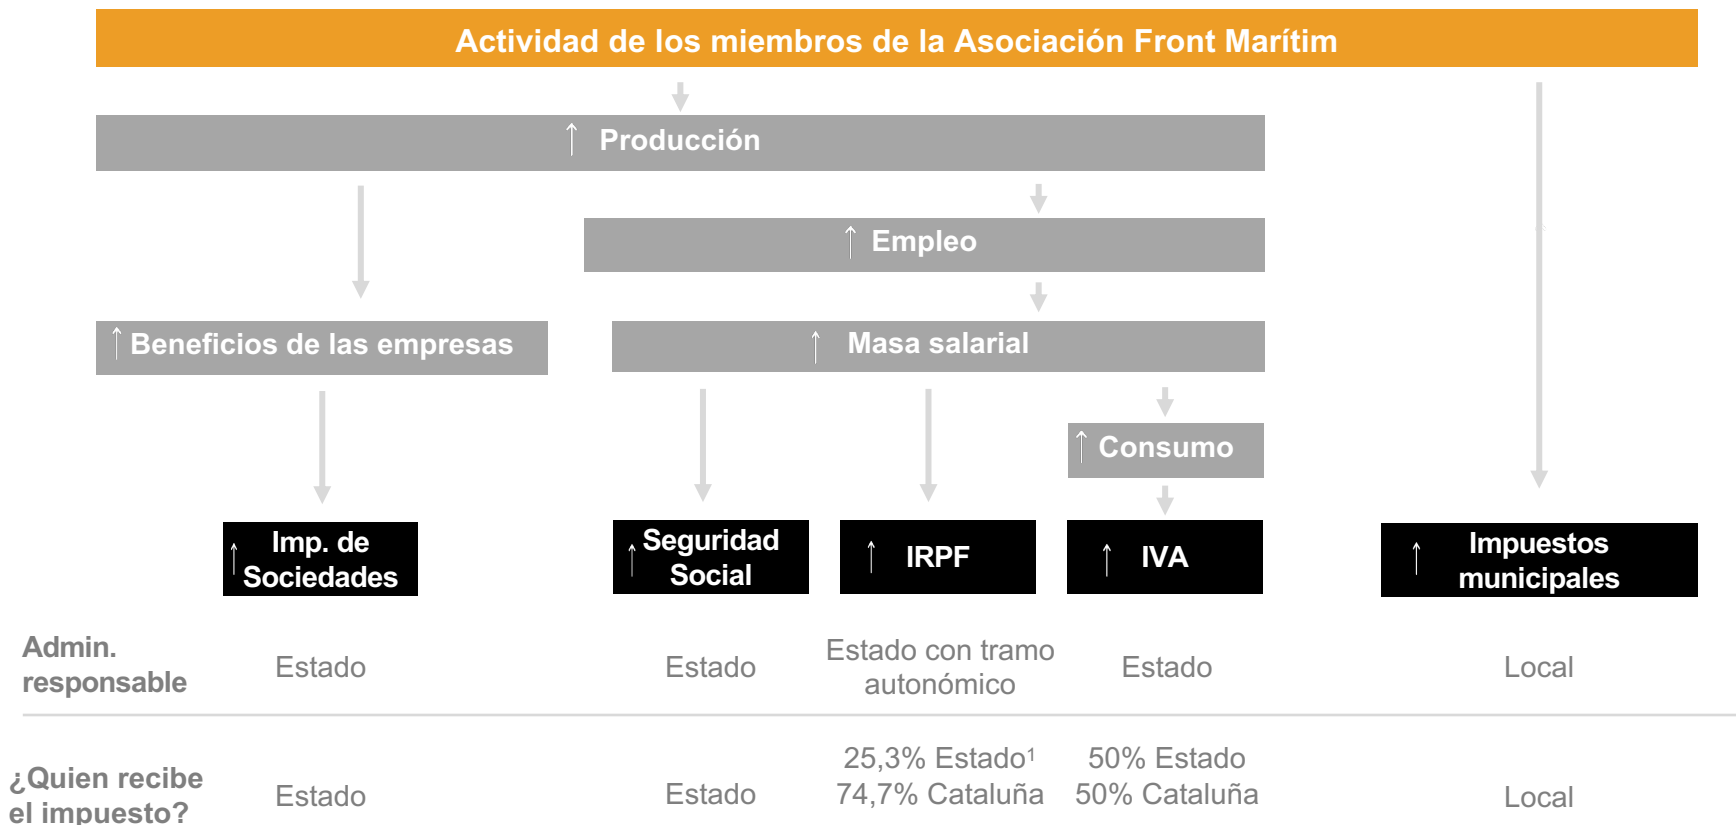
Actividad de los miembros de la Asociación Front Marítim

↑ Producción

↑ Empleo

↑ Beneficios de las empresas

↑ Masa salarial

↑ Consumo

↑ Imp. de Sociedades

↑ Seguridad Social

↑ IRPF

↑ IVA

↑ Impuestos municipales

| | | | | | |
|---|---|---|---|---|---|
| Admin. responsable | Estado | Estado | Estado con tramo autonómico | Estado | Local |
| ¿Quien recibe el impuesto? | Estado | Estado | 25,3% Estado¹ 74,7% Cataluña | 50% Estado 50% Cataluña | Local |